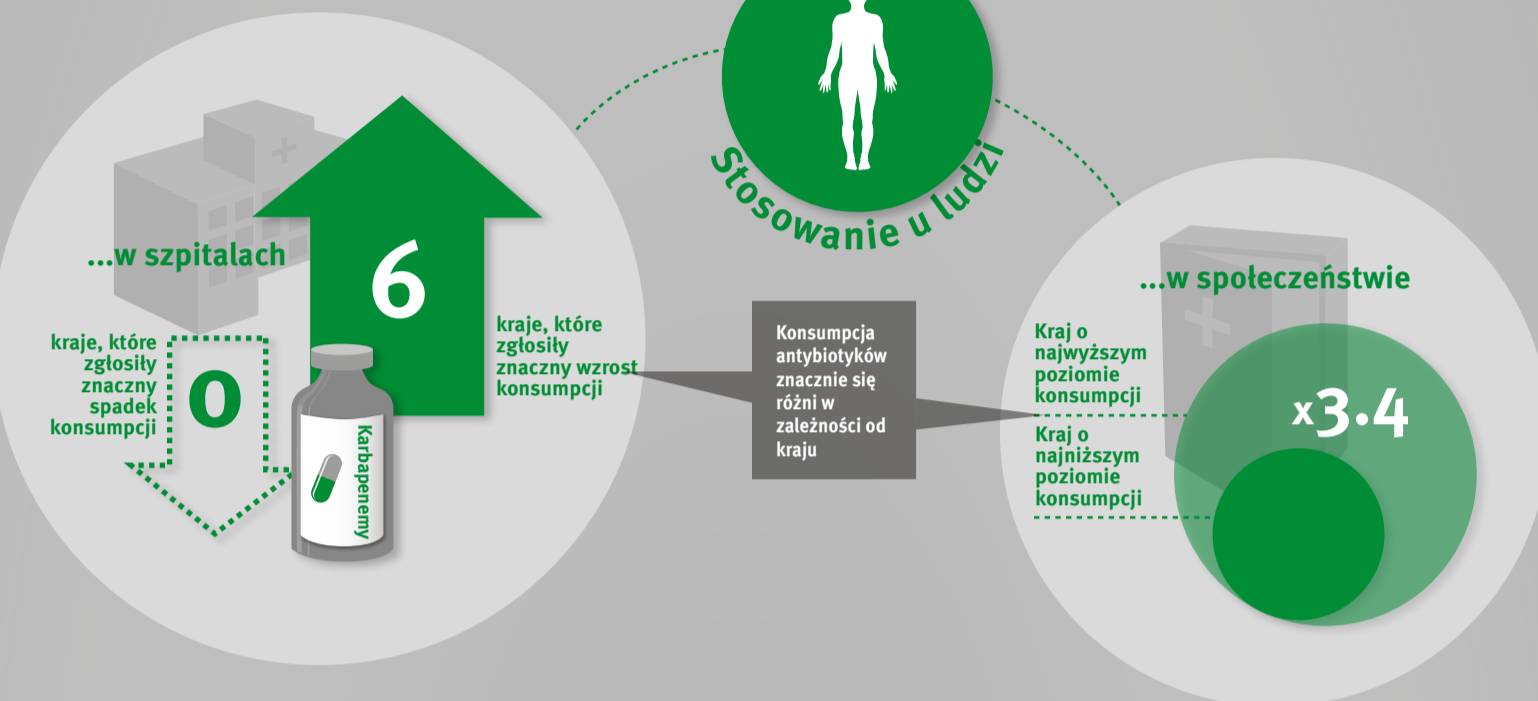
Stosowanie u ludzi

...w szpitalach

6

kraje, które zgłosiły znaczny wzrost konsumpcji

kraje, które zgłosiły znaczny spadek konsumpcji

0

Karbapenemy

Konsumpcja antybiotyków znacznie się różni w zależności od kraju

...w społeczeństwie

Kraj o najwyższym poziomie konsumpcji

x3·4

Kraj o najniższym poziomie konsumpcji